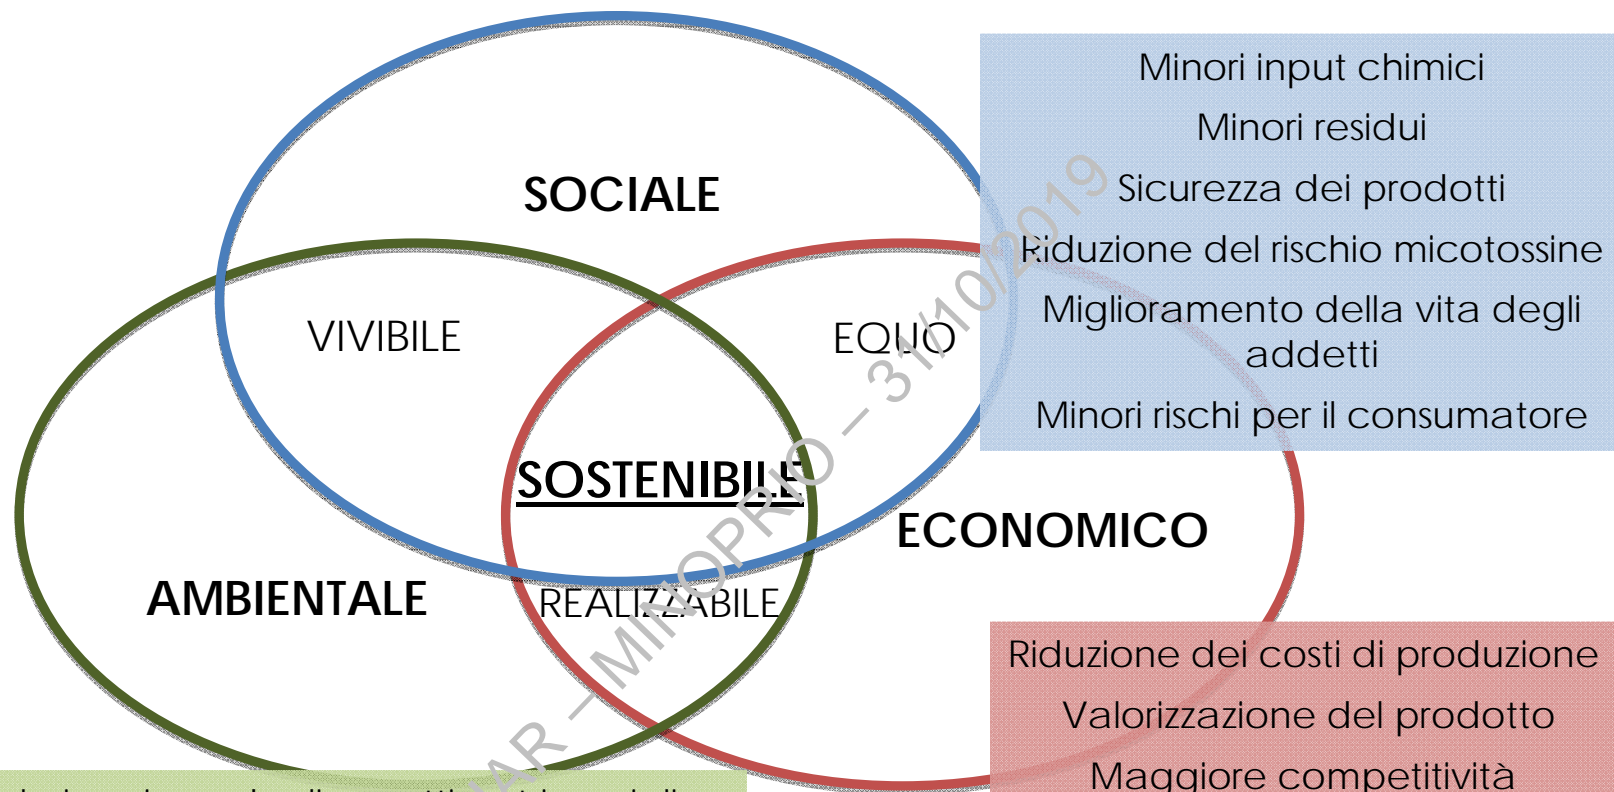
SOCIALE

VIVIBILE

EQUO

SOSTENIBILE

AMBIENTALE

REALIZZABILE

ECONOMICO

Minori input chimici

Minori residui

Sicurezza dei prodotti

Riduzione del rischio micotossine

Miglioramento della vita degli addetti

Minori rischi per il consumatore

Riduzione dei costi di produzione

Valorizzazione del prodotto

Maggiore competitività

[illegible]

AR – MIPOPRO – 31/10/2019